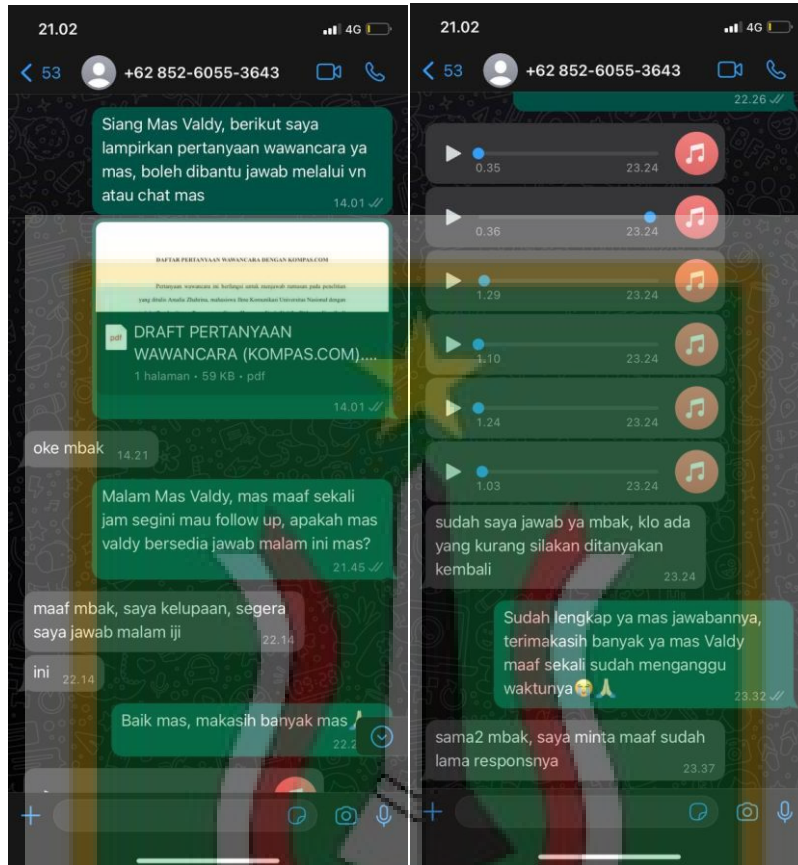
21.02
4G
53
+62 852-6055-3643

Siang Mas Valdy, berikut saya lampirkan pertanyaan wawancara ya mas, boleh dibantu jawab melalui vn atau chat mas
14.01

DAFTAR PERTANYAAN WAWANCARA DENGAN KOMPAS.COM

Pertanyaan wawancara ini berfungsi untuk menjawab rumusan pada penelitian yang ditulis Amalia Zhahrina, mahasiswa Ilmu Komunikasi Universitas Nasional dengan

DRAFT PERTANYAAN WAWANCARA (KOMPAS.COM)....
1 halaman • 59 KB • pdf
14.01

oke mbak 14.21

Malam Mas Valdy, mas maaf sekali jam segini mau follow up, apakah mas valdy bersedia jawab malam ini mas?
21.45

maaf mbak, saya kelupaan, segera saya jawab malam iji 22.14

ini 22.14

Baik mas, makasih banyak mas 🙏
22.2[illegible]

21.02
4G
53
+62 852-6055-3643

22.26

0.35 23.24
0.36 23.24
1.29 23.24
1.10 23.24
1.24 23.24
1.03 23.24

sudah saya jawab ya mbak, klo ada yang kurang silakan ditanyakan kembali
23.24

Sudah lengkap ya mas jawabannya, terimakasih banyak ya mas Valdy maaf sekali sudah menganggu waktunya😭🙏
23.32

sama2 mbak, saya minta maaf sudah lama responsnya
23.37